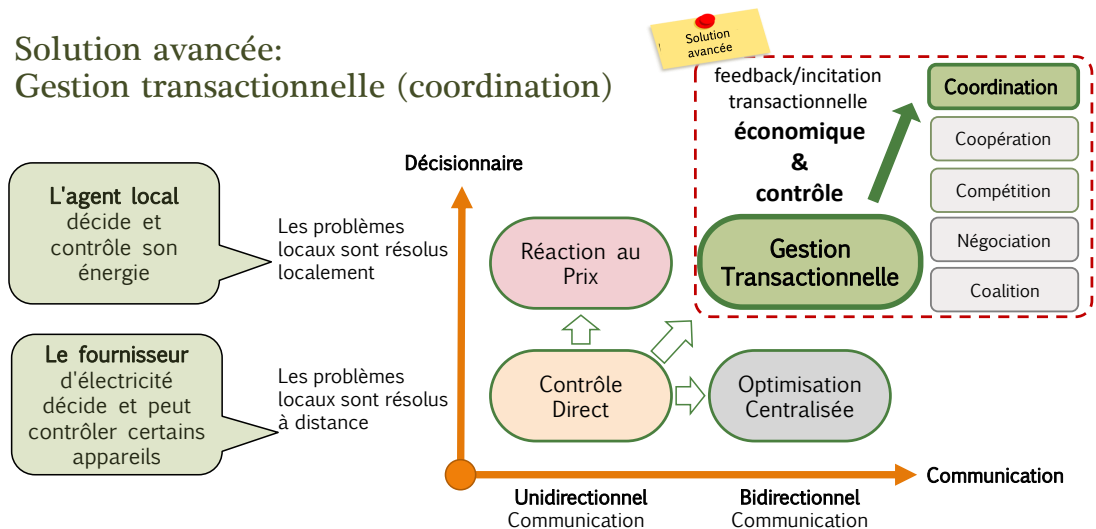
Solution avancée:
Gestion transactionnelle (coordination)

Solution avancée

feedback/incitation transactionnelle
économique
&
contrôle

Coordination
Coopération
Compétition
Négociation
Coalition

Décisionnaire

L'agent local
décide et contrôle son énergie

Les problèmes locaux sont résolus localement

Réaction au Prix

Gestion Transactionnelle

Le fournisseur
d'électricité décide et peut contrôler certains appareils

Les problèmes locaux sont résolus à distance

Contrôle Direct

Optimisation Centralisée

Communication

Unidirectionnel
Communication

Bidirectionnel
Communication